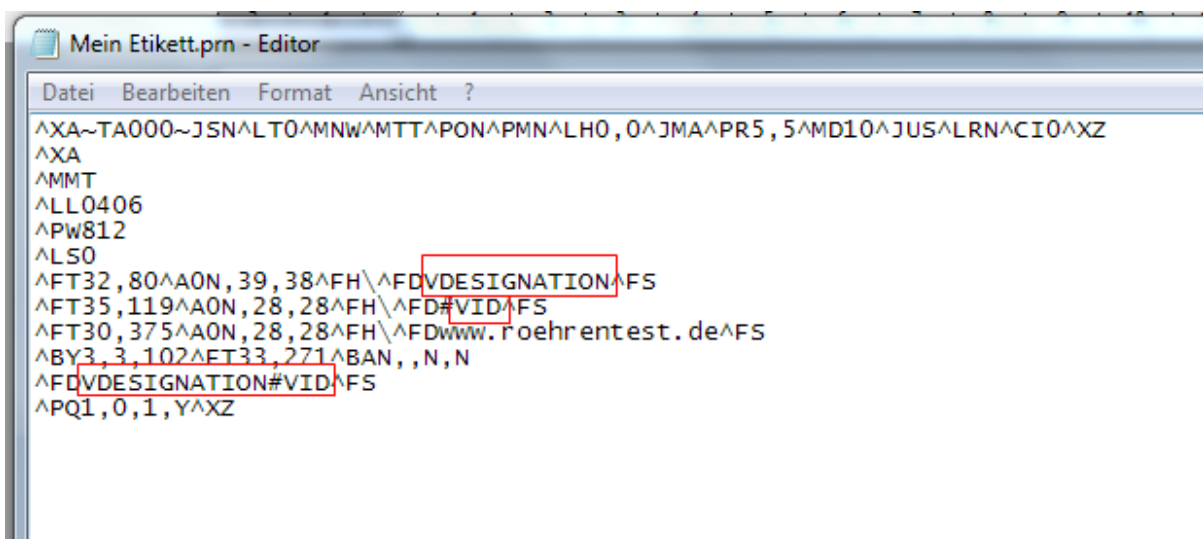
Mein Etikett.prn - Editor

Datei Bearbeiten Format Ansicht ?

^XA~TA000~JSN^LT0^MNW^MTT^PON^PMN^LH0,0^JMA^PR5,5^MD10^JUS^LRN^CI0^XZ
^XA
^MMT
^LL0406
^PW812
^LS0
^FT32,80^A0N,39,38^FH\^FDVDESIGNATION^FS
^FT35,119^A0N,28,28^FH\^FD#VID^FS
^FT30,375^A0N,28,28^FH\^FDwww.roehrentest.de^FS
^BY3,3,102^FT33,271^BAN,,N,N
^FDVDESIGNATION#VID^FS
^PQ1,0,1,Y^XZ